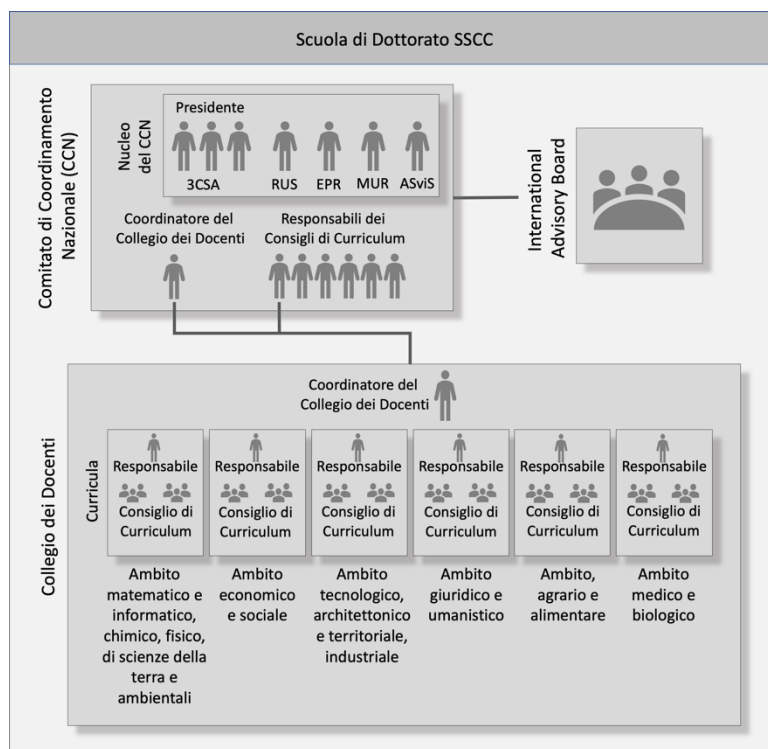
Scuola di Dottorato SSCC

Comitato di Coordinamento Nazionale (CCN)

Nucleo del CCN

Presidente

3CSA

RUS

EPR

MUR

ASviS

Coordinatore del Collegio dei Docenti

Responsabili dei Consigli di Curriculum

International Advisory Board

Collegio dei Docenti

Coordinatore del Collegio dei Docenti

Curricula

| Responsabile Consiglio di Curriculum | Responsabile Consiglio di Curriculum | Responsabile Consiglio di Curriculum | Responsabile Consiglio di Curriculum | Responsabile Consiglio di Curriculum | Responsabile Consiglio di Curriculum |
|---|---|---|---|---|---|
| Ambito matematico e informatico, chimico, fisico, di scienze della terra e ambientali | Ambito economico e sociale | Ambito tecnologico, architettonico e territoriale, industriale | Ambito giuridico e umanistico | Ambito, agrario e alimentare | Ambito medico e biologico |